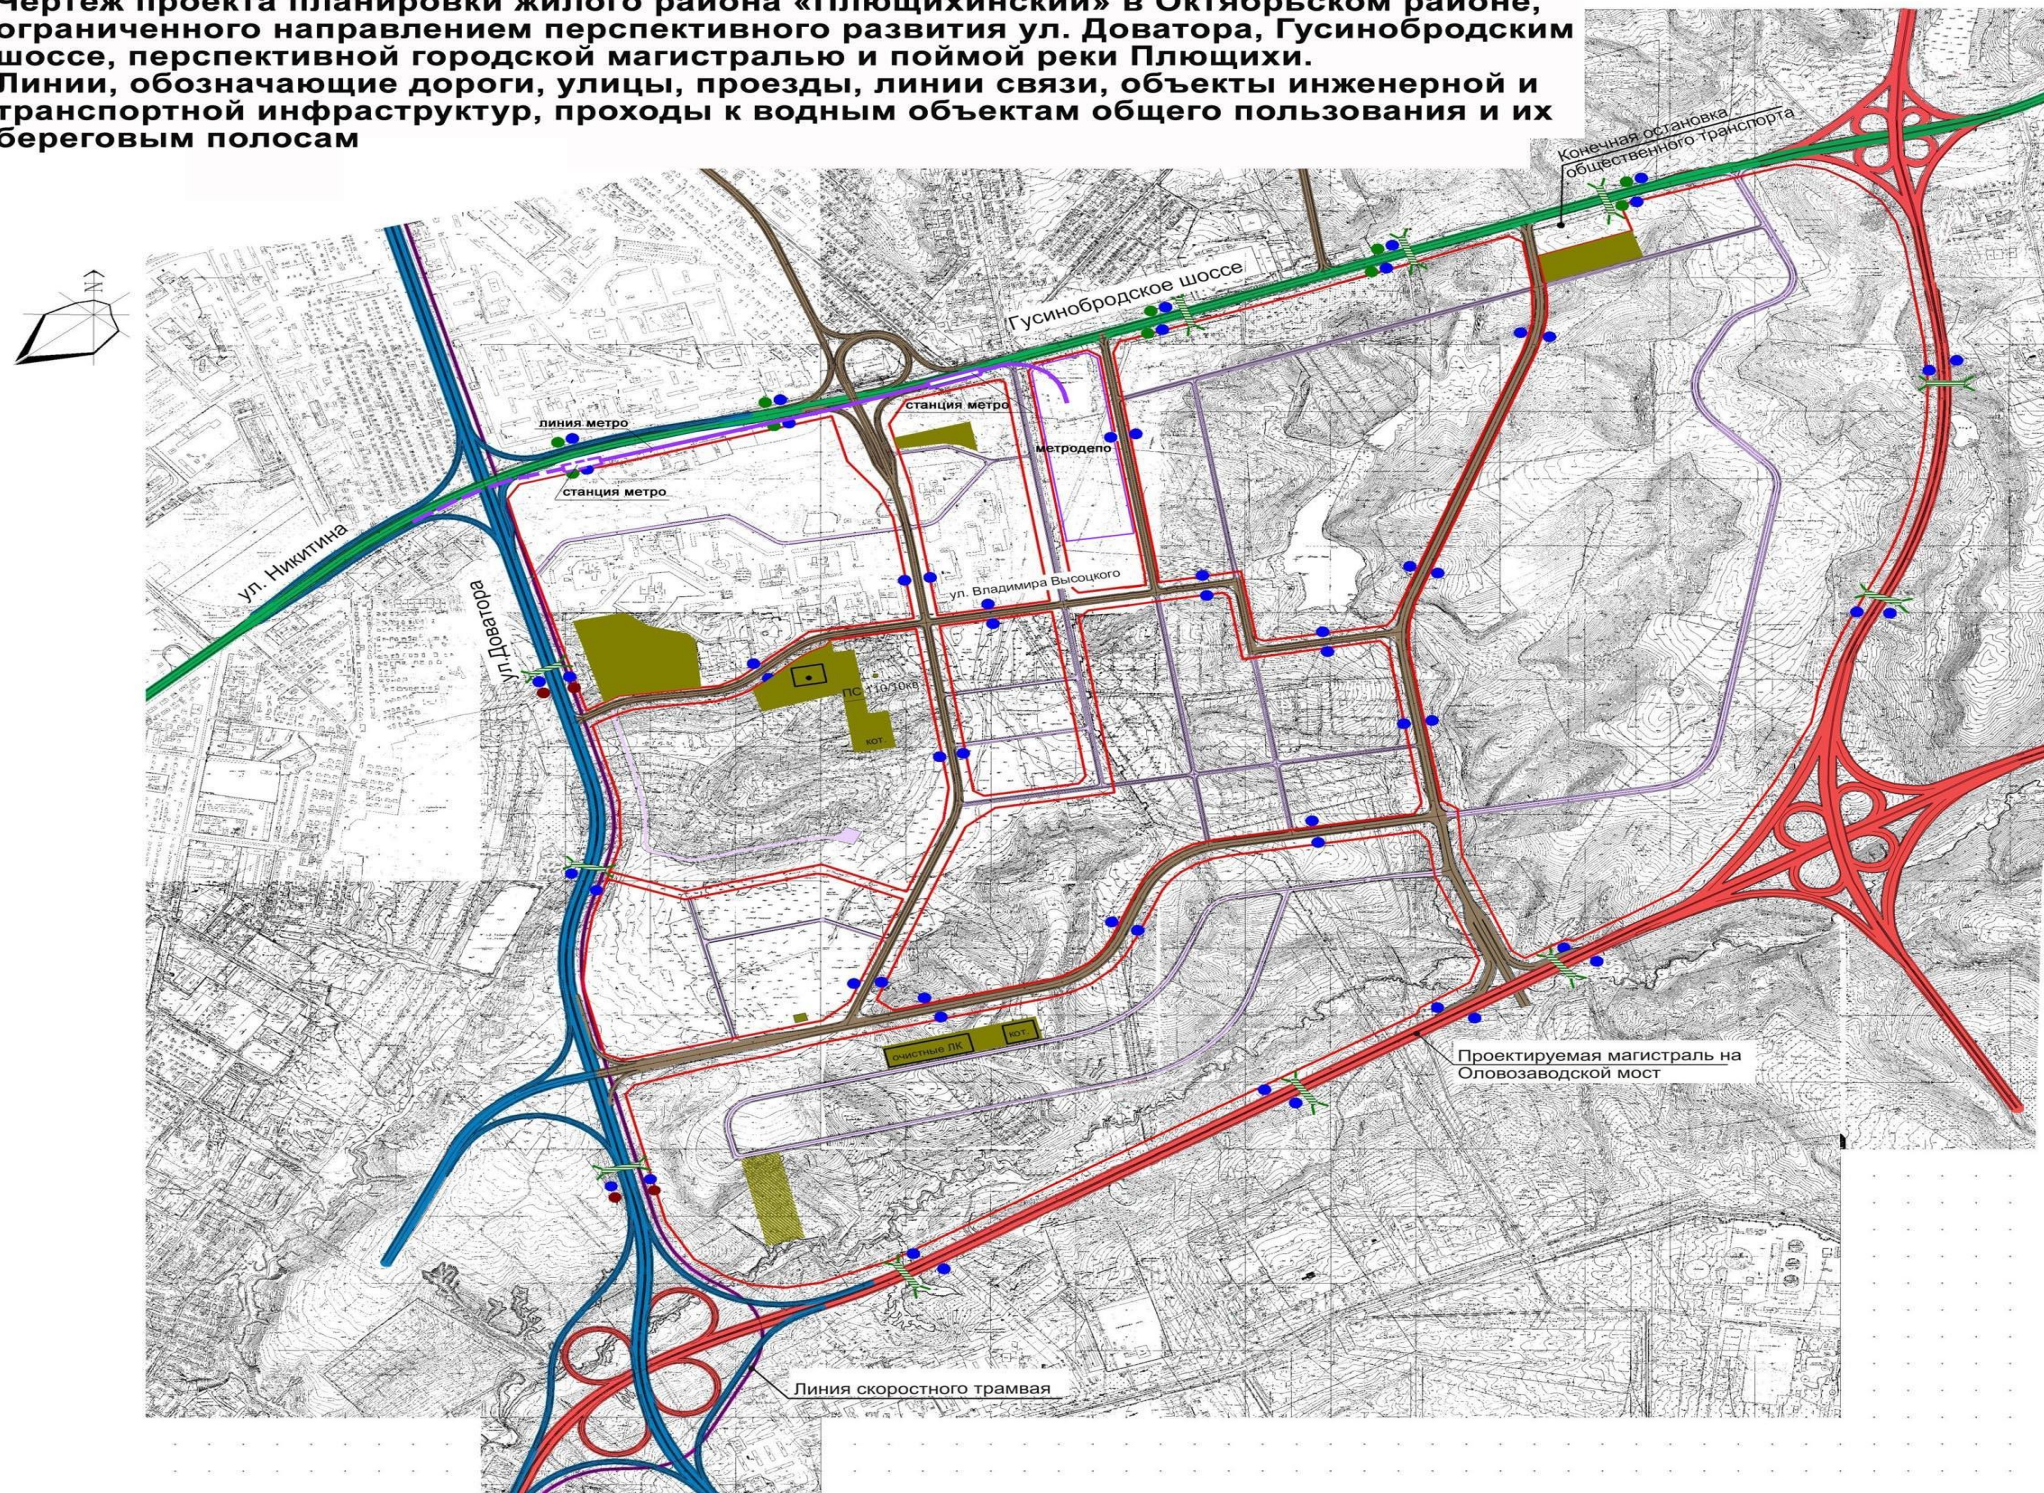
Чертеж проекта планировки жилого района «Плющихинский» в Октябрьском районе, ограниченного направлением перспективного развития ул. Доватора, Гусинобродским шоссе, перспективной городской магистралью и поймой реки Плющихи.
Линии, обозначающие дороги, улицы, проезды, линии связи, объекты инженерной и транспортной инфраструктур, проходы к водным объектам общего пользования и их береговым полосам

N

Конечная остановка общественного транспорта
Гусинобродское шоссе
линия метро
станция метро
метродепо
станция метро
ул. Никитина
ул. Доватора
ул. Владимира Высоцкого
ПС 110/10кВ
кот
очистные ЛК
кот
Проектируемая магистраль на Оловозаводской мост
Линия скоростного трамвая